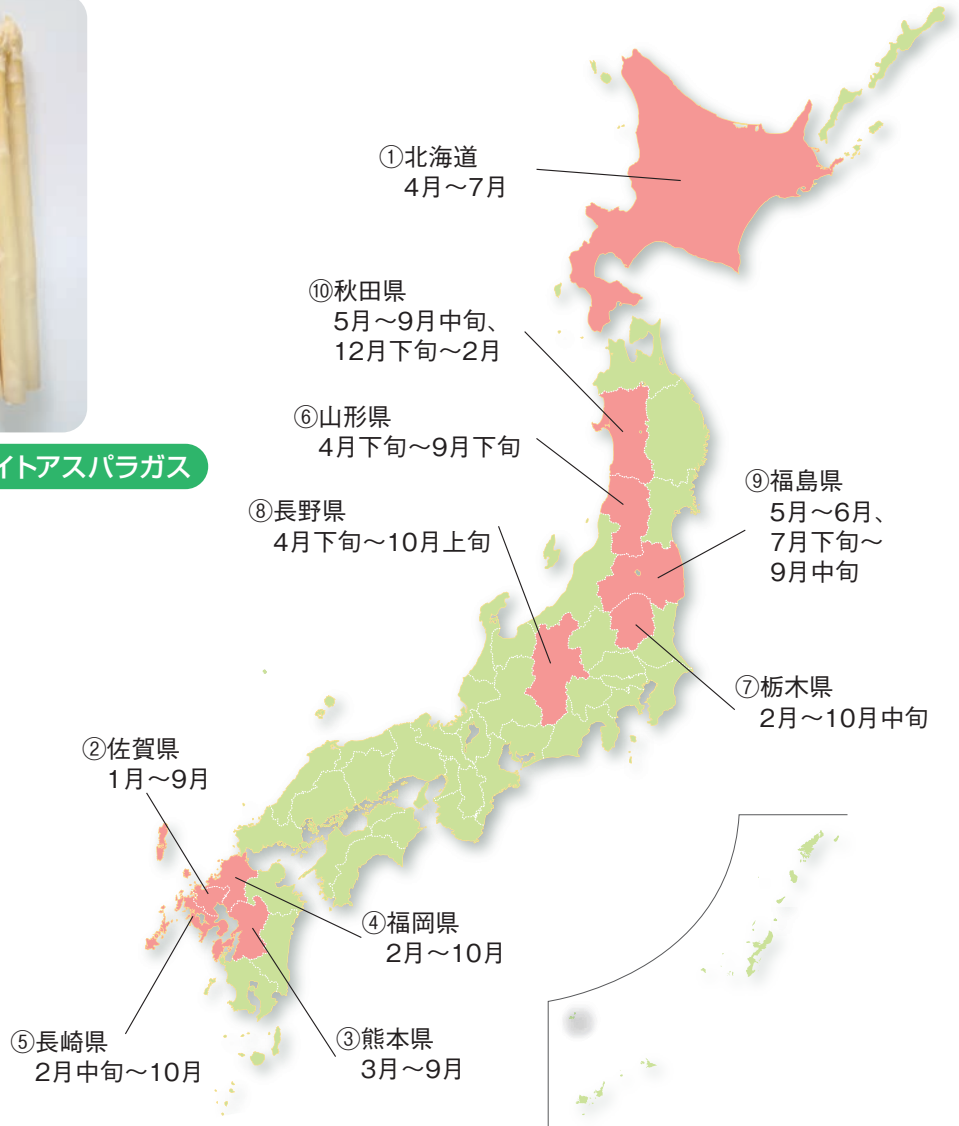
イトアスパラガス

①北海道
4月～7月

⑩秋田県
5月～9月中旬、
12月下旬～2月

⑥山形県
4月下旬～9月下旬

⑨福島県
5月～6月、
7月下旬～
9月中旬

⑧長野県
4月下旬～10月上旬

⑦栃木県
2月～10月中旬

②佐賀県
1月～9月

④福岡県
2月～10月

⑤長崎県
2月中旬～10月

③熊本県
3月～9月